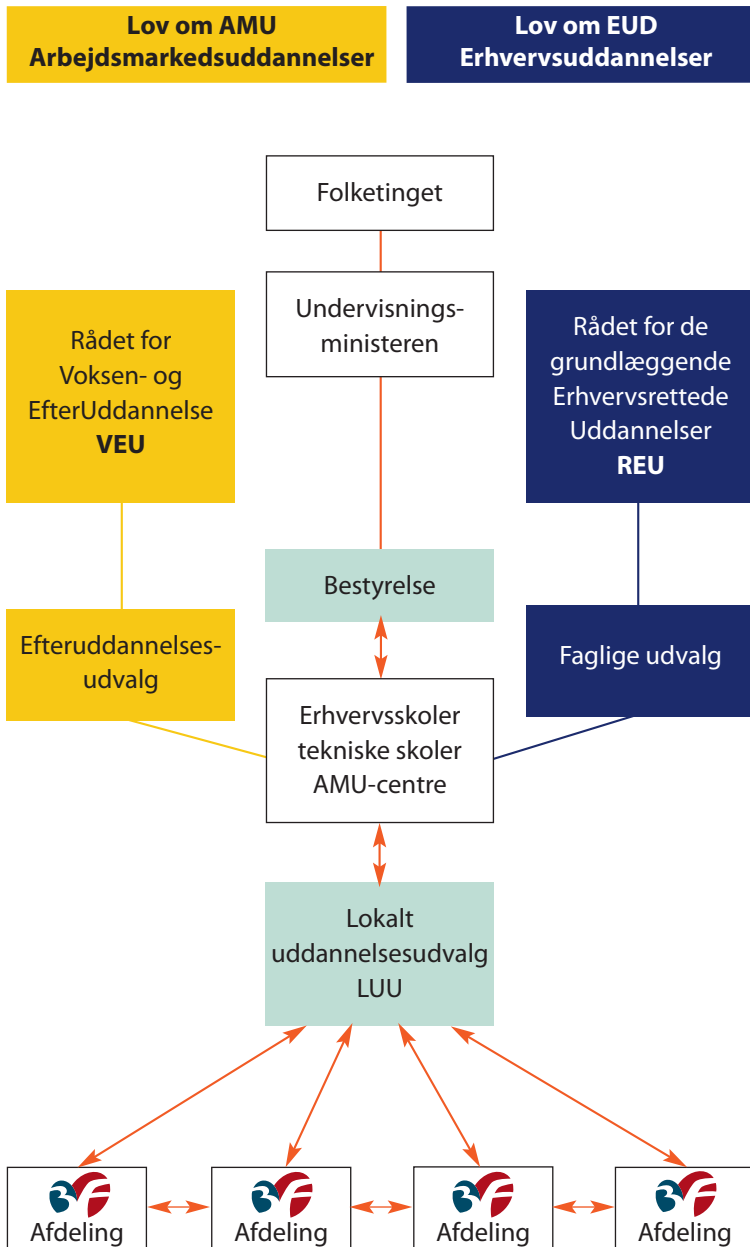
Lov om AMU
Arbejdsmarkedsuddannelser

Lov om EUD
Erhvervsuddannelser

Folketinget

Undervisningsministeren

Rådet for Voksen- og EfterUddannelse
**VEU**

Rådet for de grundlæggende Erhvervsrettede Uddannelser
**REU**

Bestyrelse

Efteruddannelsesudvalg

Faglige udvalg

Erhvervsskoler
tekniske skoler
AMU-centre

Lokalt uddannelsesudvalg
LUU

3F
Afdeling

3F
Afdeling

3F
Afdeling

3F
Afdeling